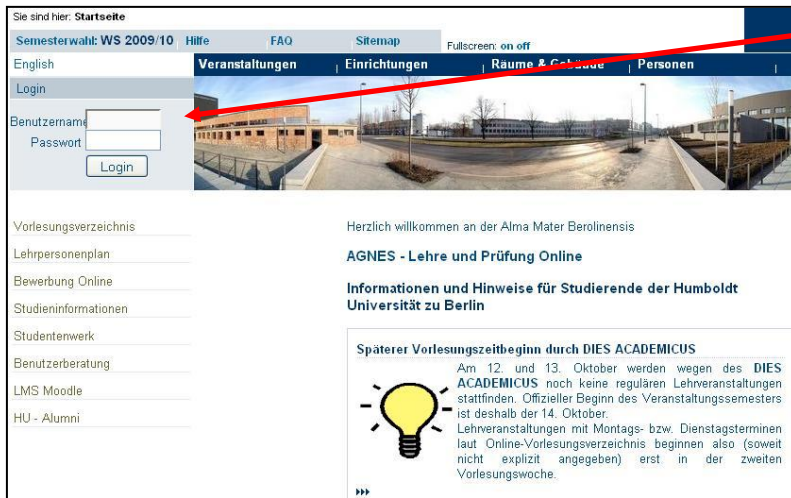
Sie sind hier: **Startseite**

Semesterwahl: WS 2009/10 Hilfe FAQ Sitemap Fullscreen: on off

English

Veranstaltungen | Einrichtungen | Räume & Gebäude | Personen

Login

Benutzername

Passwort

Login

Vorlesungsverzeichnis

Lehrpersonenplan

Bewerbung Online

Studieninformationen

Studentenwerk

Benutzerberatung

LMS Moodle

HU - Alumni

Herzlich willkommen an der Alma Mater Berolinensis

AGNES - Lehre und Prüfung Online

Informationen und Hinweise für Studierende der Humboldt Universität zu Berlin

Späterer Vorlesungszeitbeginn durch DIES ACADEMICUS

Am 12. und 13. Oktober werden wegen des **DIES ACADEMICUS** noch keine regulären Lehrveranstaltungen stattfinden. Offizieller Beginn des Veranstaltungssemesters ist deshalb der 14. Oktober.
Lehrveranstaltungen mit Montags- bzw. Dienstagsterminen laut Online-Vorlesungsverzeichnis beginnen also (soweit nicht explizit angegeben) erst in der zweiten Vorlesungswoche.

›››